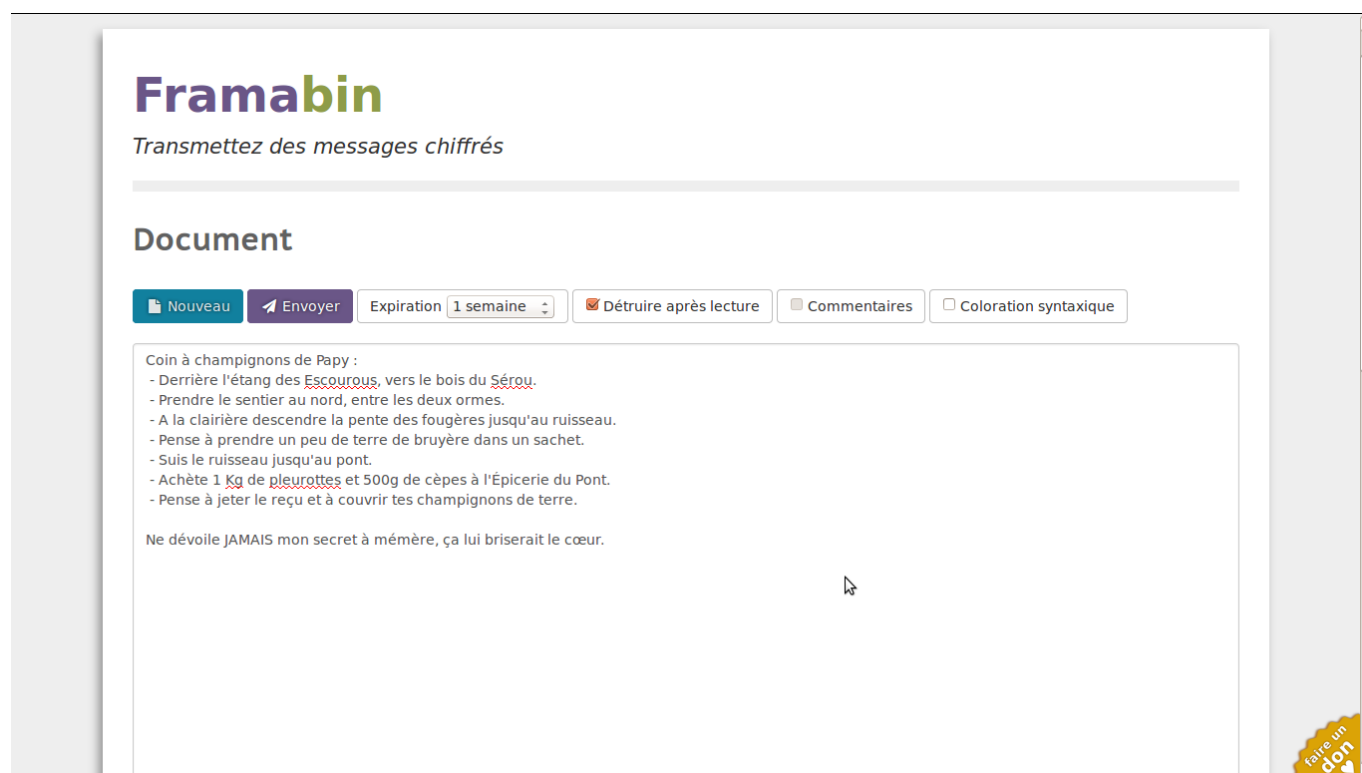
Framabin

Transmettez des messages chiffrés

Document

Nouveau Envoyer Expiration 1 semaine Détruire après lecture Commentaires Coloration syntaxique

Coin à champignons de Papy :
- Derrière l'étang des Escourous, vers le bois du Sérou.
- Prendre le sentier au nord, entre les deux ormes.
- A la clairière descendre la pente des fougères jusqu'au ruisseau.
- Pense à prendre un peu de terre de bruyère dans un sachet.
- Suis le ruisseau jusqu'au pont.
- Achète 1 Kg de pleurottes et 500g de cèpes à l'Épicerie du Pont.
- Pense à jeter le reçu et à couvrir tes champignons de terre.

Ne dévoile JAMAIS mon secret à mémère, ça lui briserait le cœur.

faire un don